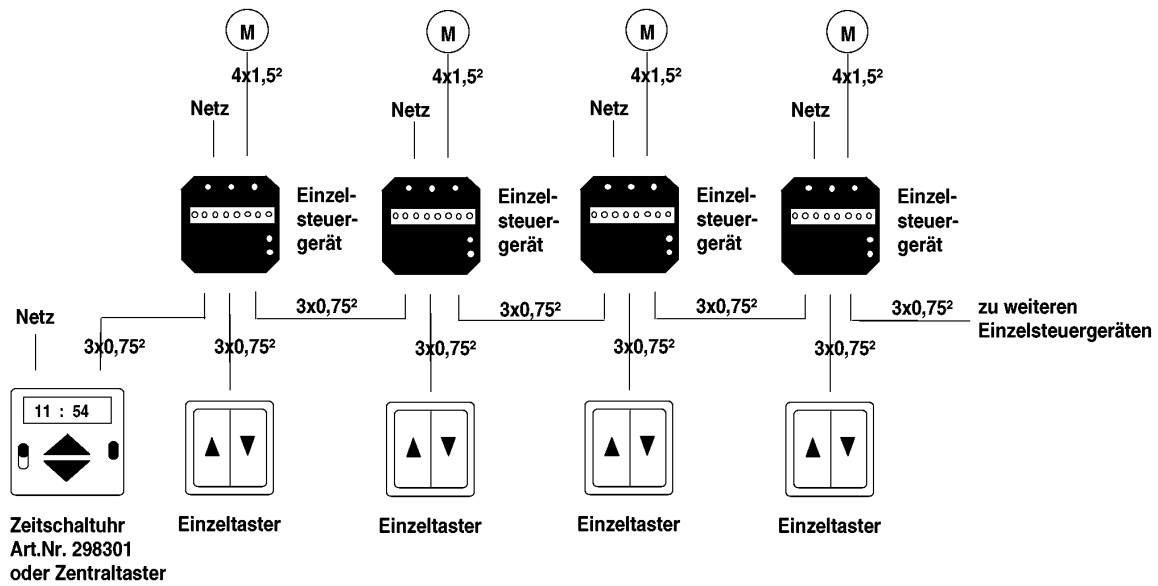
M

4x1,5²

Netz

Einzelsteuergerät

M

4x1,5²

Netz

Einzelsteuergerät

M

4x1,5²

Netz

Einzelsteuergerät

M

4x1,5²

Netz

Einzelsteuergerät

Netz

3x0,75²

3x0,75²

3x0,75²

3x0,75²

3x0,75²

3x0,75²

3x0,75²

3x0,75²

3x0,75²

zu weiteren Einzelsteuergeräten

11 : 54

Zeitschaltuhr Art.Nr. 298301 oder Zentraltaster

Einzeltaster

Einzeltaster

Einzeltaster

Einzeltaster